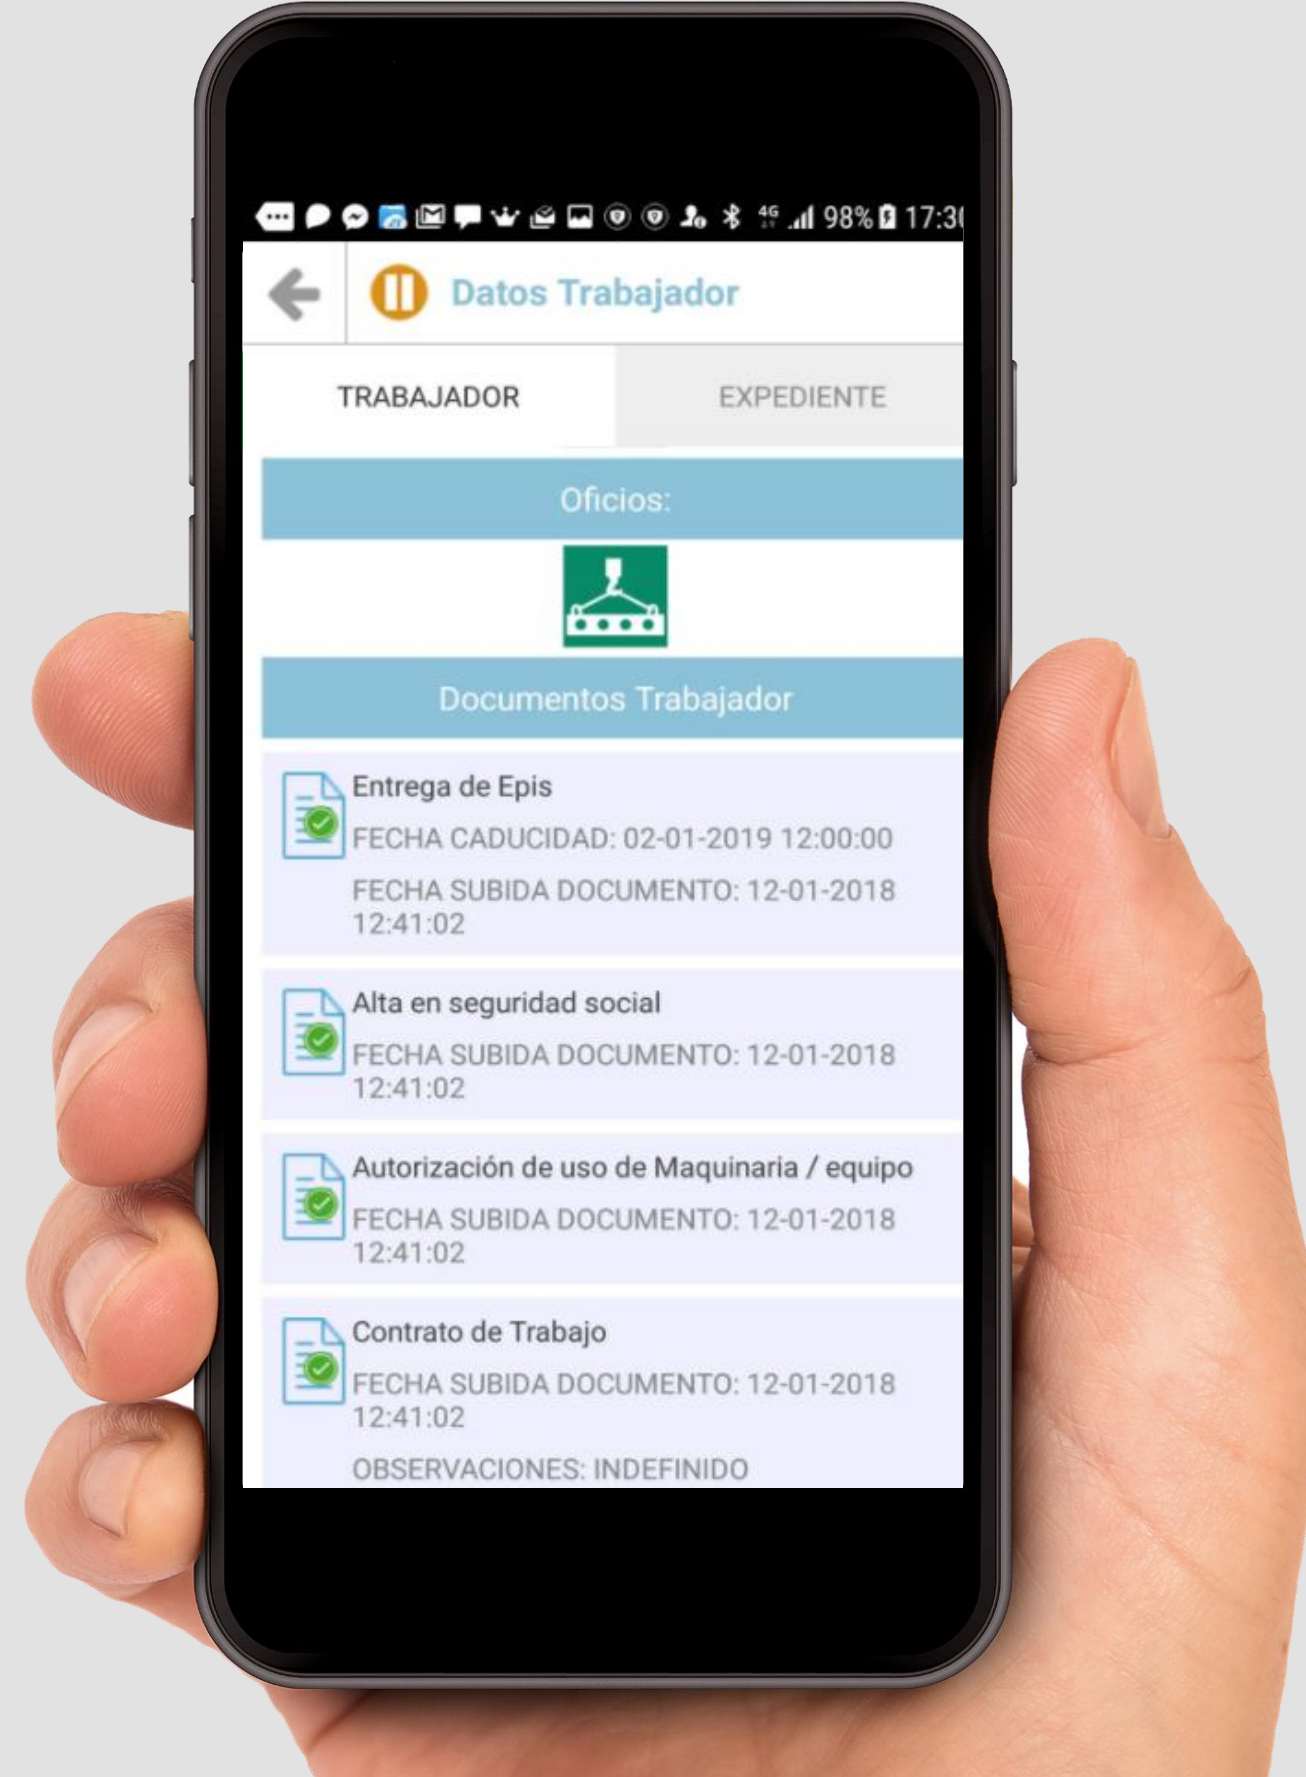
4G 98% 17:3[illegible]

Datos Trabajador

TRABAJADOR

EXPEDIENTE

Oficios:

Documentos Trabajador

Entrega de Epis

FECHA CADUCIDAD: 02-01-2019 12:00:00

FECHA SUBIDA DOCUMENTO: 12-01-2018 12:41:02

Alta en seguridad social

FECHA SUBIDA DOCUMENTO: 12-01-2018 12:41:02

Autorización de uso de Maquinaria / equipo

FECHA SUBIDA DOCUMENTO: 12-01-2018 12:41:02

Contrato de Trabajo

FECHA SUBIDA DOCUMENTO: 12-01-2018 12:41:02

OBSERVACIONES: INDEFINIDO